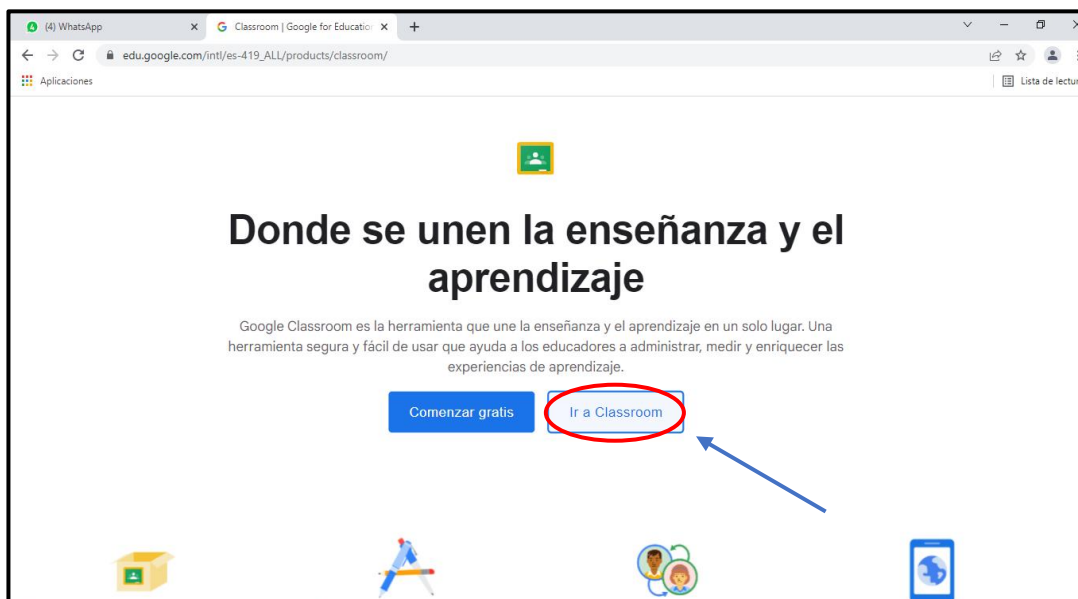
(4) WhatsApp
Classroom | Google for Educatio
edu.google.com/intl/es-419_ALL/products/classroom/
Aplicaciones
Lista de lectu

Donde se unen la enseñanza y el aprendizaje

Google Classroom es la herramienta que une la enseñanza y el aprendizaje en un solo lugar. Una herramienta segura y fácil de usar que ayuda a los educadores a administrar, medir y enriquecer las experiencias de aprendizaje.

Comenzar gratis
Ir a Classroom